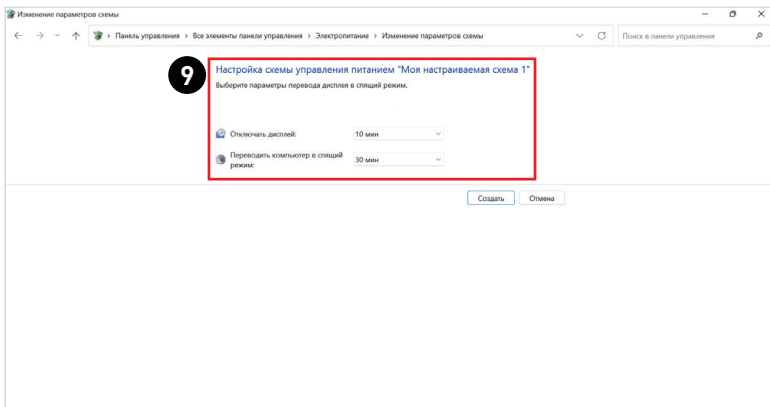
Изменение параметров схемы

Панель управления > Все элементы панели управления > Электропитание > Изменение параметров схемы

Поиск в панели управления

9

Настройка схемы управления питанием "Моя настраиваемая схема 1"

Выберите параметры перевода дисплея в спящий режим.

Отключать дисплей: 10 мин

Переводить компьютер в спящий режим: 30 мин

Создать Отмена